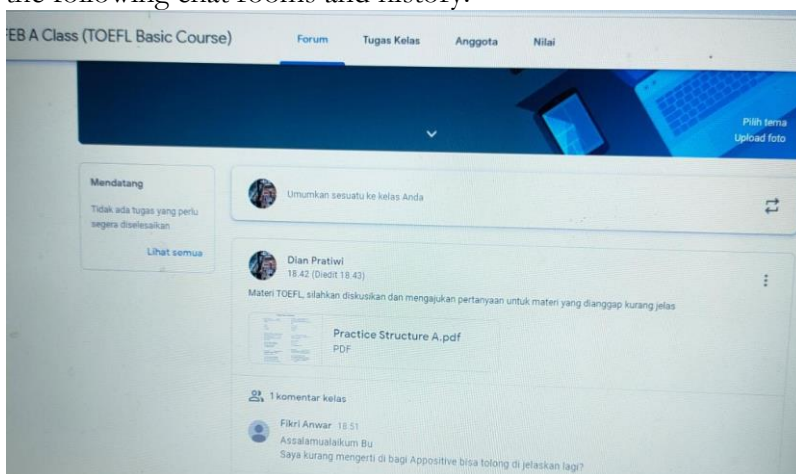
the following chat rooms and history.

EB A Class (TOEFL Basic Course)

Forum Tugas Kelas Anggota Nilai

Pilih tema
Upload foto

Mendatang

Tidak ada tugas yang perlu segera diselesaikan

Lihat semua

Umumkan sesuatu ke kelas Anda

Dian Pratiwi
18.42 (Diedit 18.43)

Materi TOEFL, silahkan diskusikan dan mengajukan pertanyaan untuk materi yang dianggap kurang jelas

Practice Structure A.pdf
PDF

1 komentar kelas

Fikri Anwar 18.51
Assalamualaikum Bu
Saya kurang mengerti di bagi Appositive bisa tolong di jelaskan lagi?